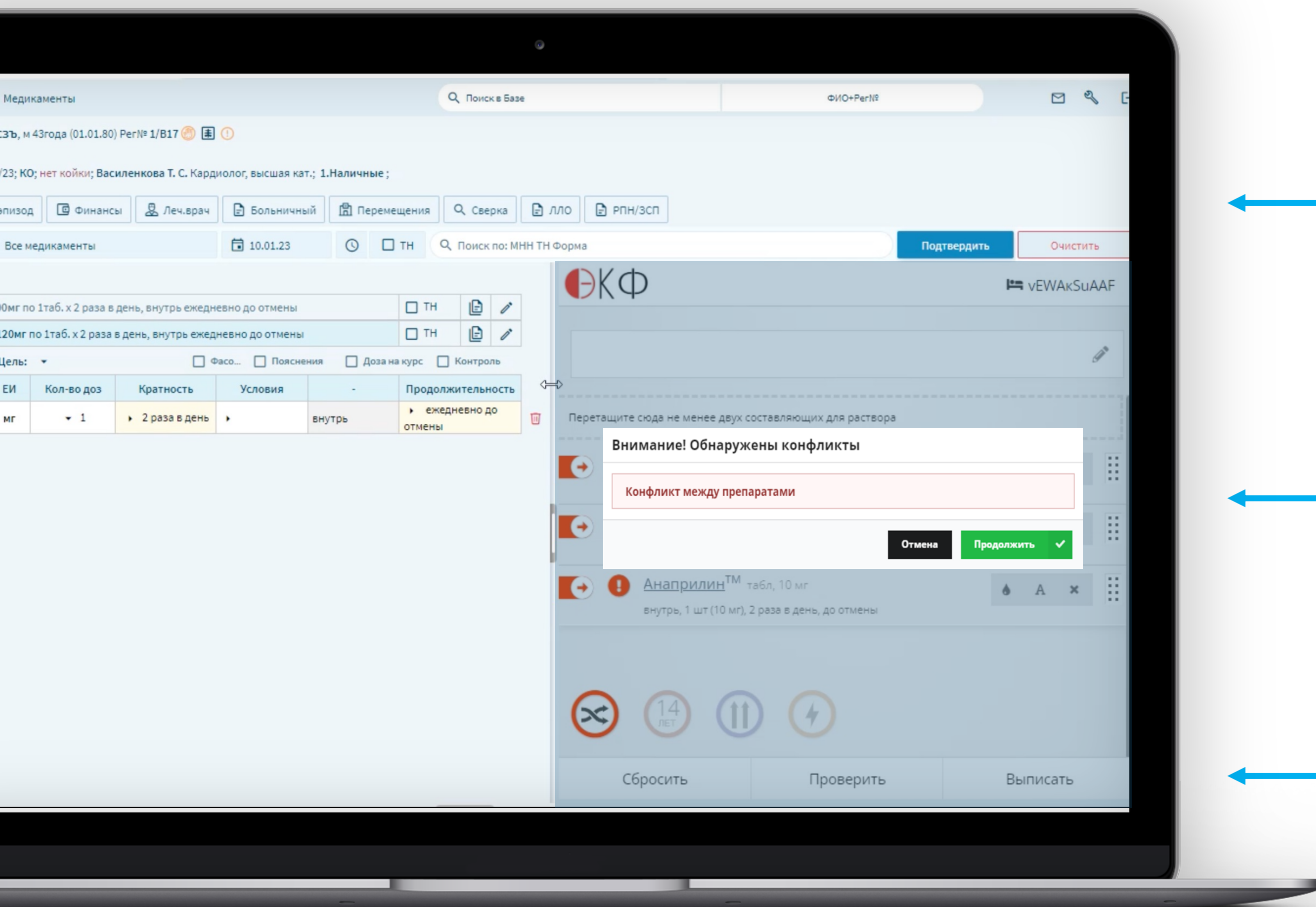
Медикаменты

Поиск в Базе

ФИО+Рег№

зъ, м 43года (01.01.80) Рег№ 1/В17

/23; КО; нет койки; Василенкова Т. С. Кардиолог, высшая кат.; 1.Наличные ;

пизод | Финансы | Леч.врач | Больничный | Перемещения | Сверка | ЛЛО | РПН/ЗСП

Все медикаменты | 10.01.23 | ТН | Поиск по: МНН ТН Форма | Подтвердить | Очистить

0мг по 1таб. х 2 раза в день, внутрь ежедневно до отмены | ТН

20мг по 1таб. х 2 раза в день, внутрь ежедневно до отмены | ТН

Цель: | Фасо... | Пояснения | Доза на курс | Контроль

| ЕИ | Кол-во доз | Кратность | Условия | - | Продолжительность |
|---|---|---|---|---|---|
| мг | 1 | 2 раза в день | | внутрь | ежедневно до отмены |

ЕКФ

vEWAkSuAAF

Перетащите сюда не менее двух составляющих для раствора

Внимание! Обнаружены конфликты

Конфликт между препаратами

Отмена | Продолжить

Анаприлин™ табл, 10 мг
внутрь, 1 шт (10 мг), 2 раза в день, до отмены

A ×

14 ЛЕТ

Сбросить | Проверить | Выписать